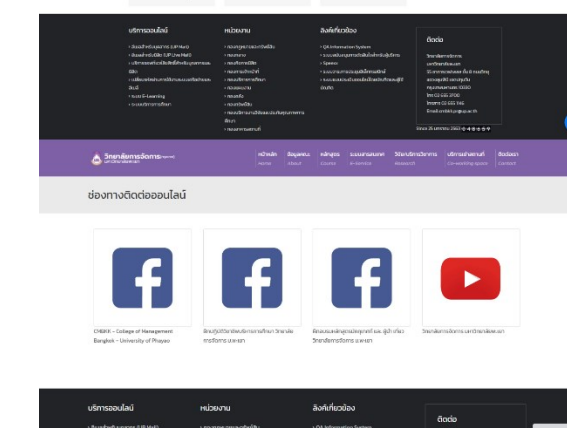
บริการออนไลน์

หน่วยงาน

ลิงค์ที่เกี่ยวข้อง

ติดต่อ

วิทยาลัยการจัดการ

หน้าหลัก
Home

ข้อมูลทั่วไป
About

หลักสูตร
Course

แบบฟอร์มออนไลน์
E-Service

วิจัยบริการวิชาการ
Research

บริการพื้นที่ทำงาน
Co-working space

ติดต่อเรา
Contact

ช่องทางติดต่อออนไลน์

CMBKK – College of Management Bangkok – University of Phayao

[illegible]

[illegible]

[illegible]

บริการออนไลน์

หน่วยงาน

ลิงค์ที่เกี่ยวข้อง

ติดต่อ